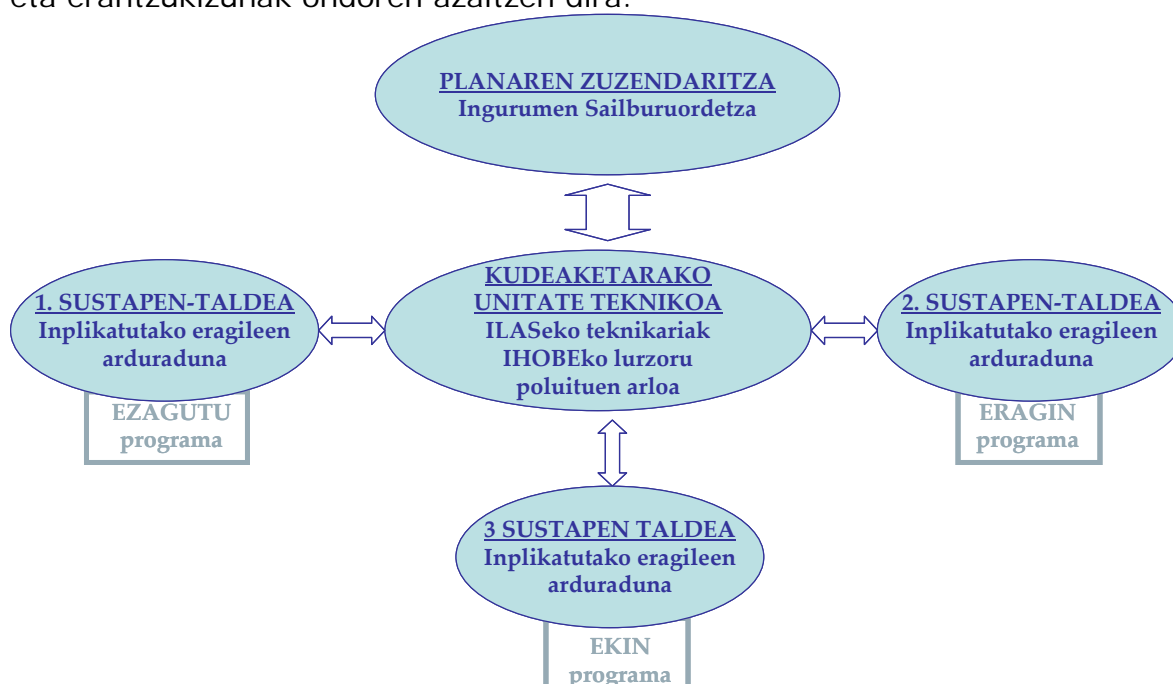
eta erantzukizunak ondoren azaltzen dira.

PLANAREN ZUZENDARITZA
Ingurumen Sailburuordetza

1. SUSTAPEN-TALDEA
Inplikatutako eragileen arduraduna

EZAGUTU
programa

KUDEAKETARAKO UNITATE TEKNIKOA
ILASeko teknikariak
IHOBEko lurzoru poluituen arloa

2. SUSTAPEN-TALDEA
Inplikatutako eragileen arduraduna

ERAGIN
programa

3 SUSTAPEN TALDEA
Inplikatutako eragileen arduraduna

EKIN
programa